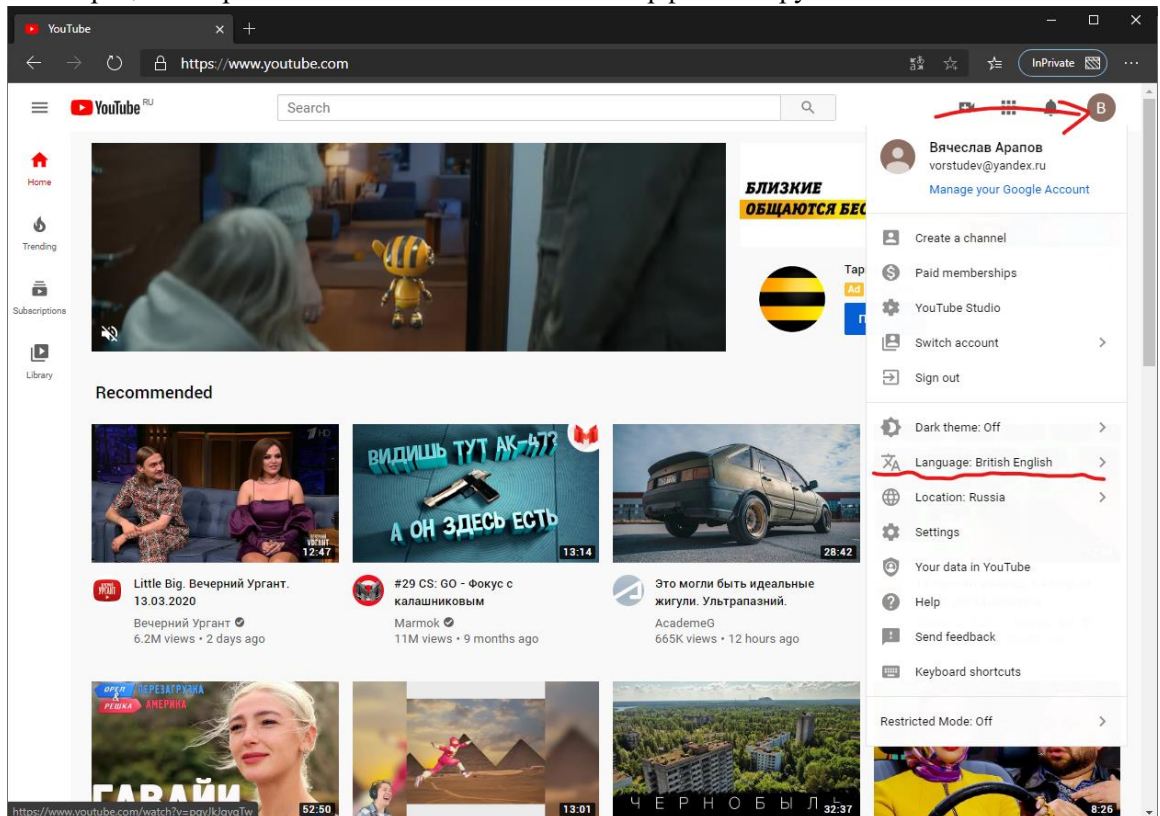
YouTube ×

https://www.youtube.com

InPrivate

YouTube RU

Search

Home

Trending

Subscriptions

Library

БЛИЗКИЕ
ОБЩАЮТСЯ БЕС

Тар
Ad

Recommended

ВИДИШЬ ТУТ АК-47?
А ОН ЗДЕСЬ ЕСТЬ

12:47

13:14

28:42

Little Big. Вечерний Ургант. 13.03.2020
Вечерний Ургант
6.2M views • 2 days ago

#29 CS: GO - Фокус с калашниковым
Marmok
11M views • 9 months ago

Это могли быть идеальные жигули. Ультрапазний.
AcademeG
665K views • 12 hours ago

ОРЕЛ & РЕШКА ПЕРЕЗАГРУЗКА АМЕРИКА

ГАВАЙИ

52:50

13:01

Ч Е Р Н О Б Ы Л

32:37

8:26

Вячеслав Арапов
vorstudev@yandex.ru
Manage your Google Account

Create a channel
Paid memberships
YouTube Studio
Switch account
Sign out

Dark theme: Off
Language: British English
Location: Russia
Settings
Your data in YouTube
Help
Send feedback
Keyboard shortcuts

Restricted Mode: Off

https://www.youtube.com/watch?v=pqyJkJqvqTw